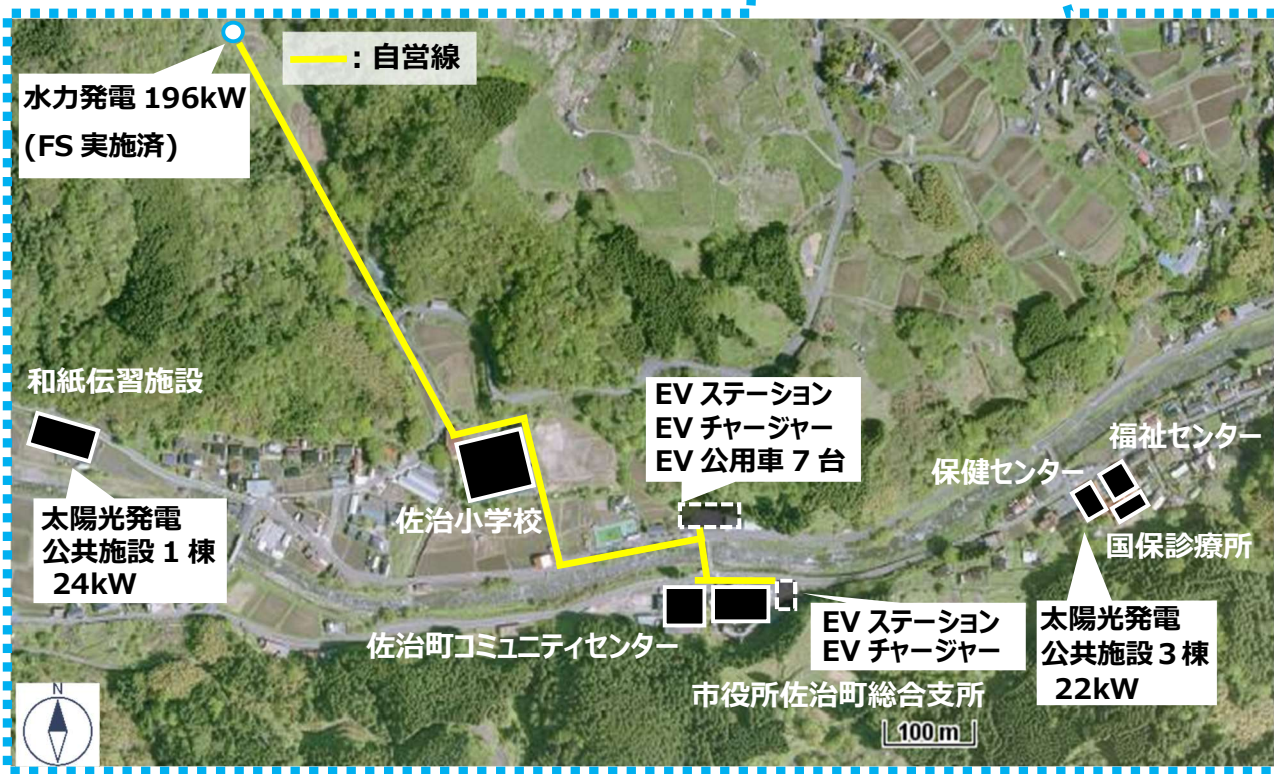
水力発電 196kW
(FS 実施済)

: 自営線

和紙伝習施設

太陽光発電
公共施設 1 棟
24kW

佐治小学校

EV ステーション
EV チャージャー
EV 公用車 7 台

福祉センター

保健センター

国保診療所

佐治町コミュニティセンター

EV ステーション
EV チャージャー

太陽光発電
公共施設 3 棟
22kW

市役所佐治町総合支所

N

100 m